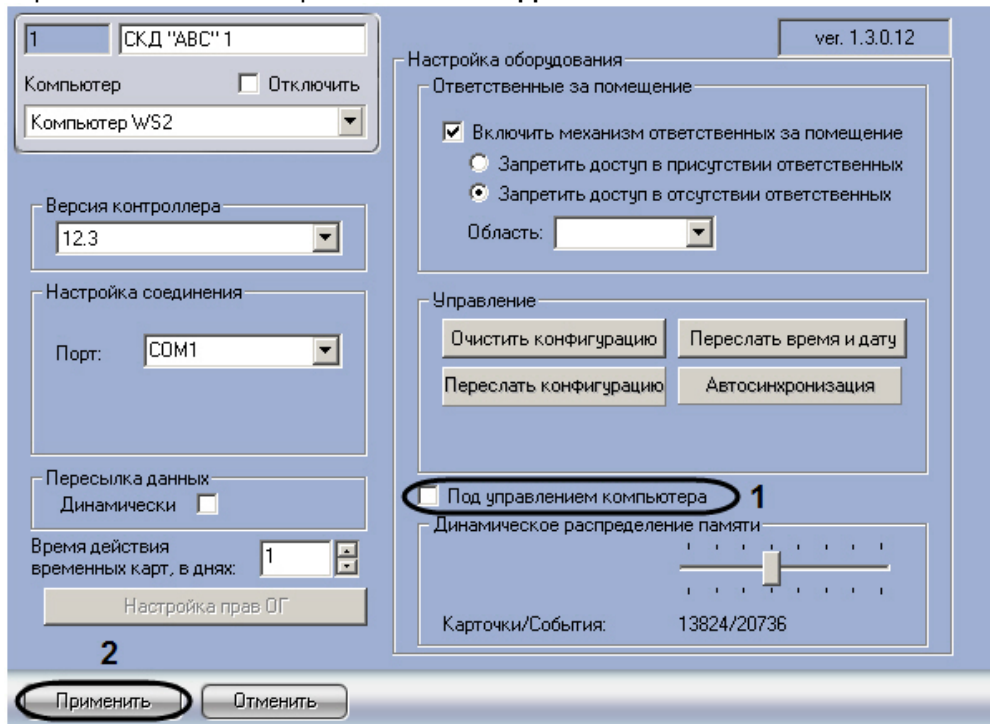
1
СКД "ABC" 1
Компьютер
Отключить
Компьютер WS2
ver. 1.3.0.12
Настройка оборудования
Ответственные за помещение
Включить механизм ответственных за помещение
Запретить доступ в присутствии ответственных
Запретить доступ в отсутствии ответственных
Область:
Версия контроллера
12.3
Настройка соединения
Порт:
COM1
Управление
Очистить конфигурацию
Переслать время и дату
Переслать конфигурацию
Автосинхронизация
Пересылка данных
Динамически
Под управлением компьютера
1
Динамическое распределение памяти
Время действия временных карт, в днях:
1
Настройка прав ОГ
Карточки/События:
13824/20736
2
Применить
Отменить